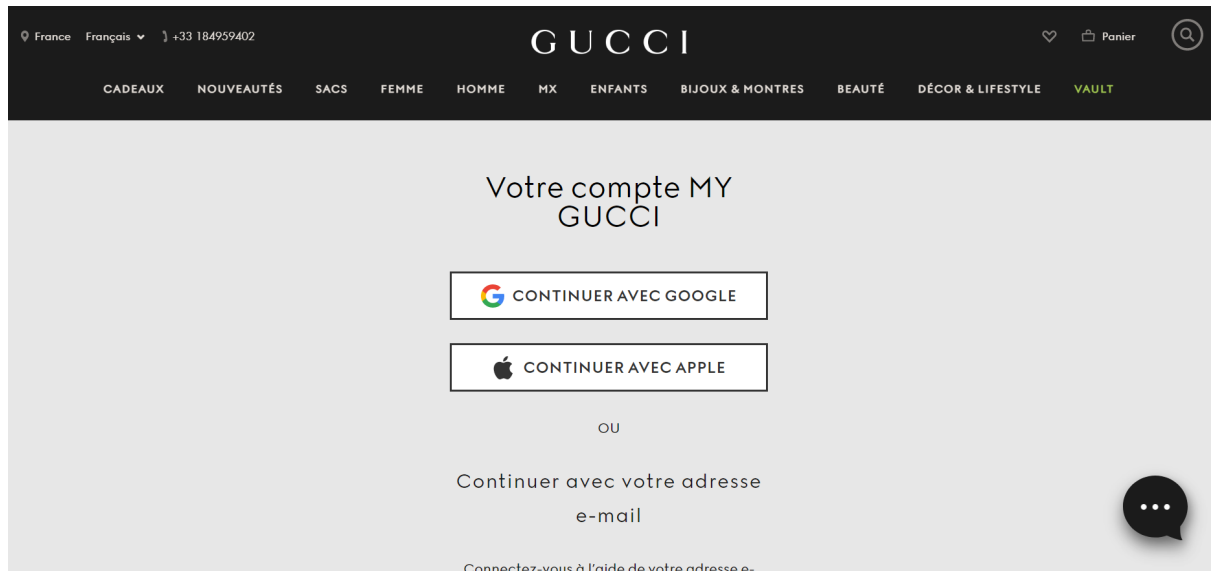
France Français +33 184959402

GUCCI

Panier

CADEAUX NOUVEAUTÉS SACS FEMME HOMME MX ENFANTS BIJOUX & MONTRES BEAUTÉ DÉCOR & LIFESTYLE VAULT

Votre compte MY GUCCI

CONTINUER AVEC GOOGLE

CONTINUER AVEC APPLE

OU

Continuer avec votre adresse e-mail

Connectez-vous à l'aide de votre adresse e-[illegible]